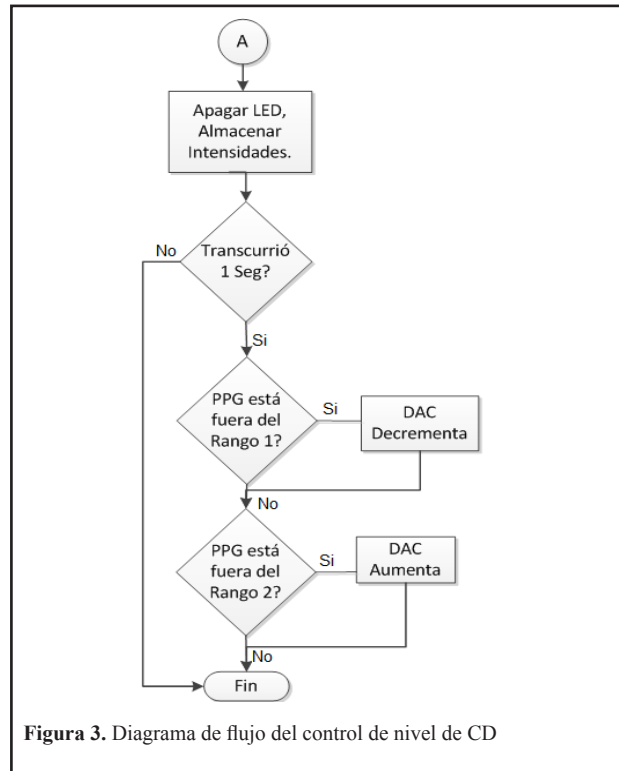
A

Apagar LED, Almacenar Intensidades.

No

Transcurrió 1 Seg?

Si

PPG está fuera del Rango 1?

Si

DAC Decrementa

No

PPG está fuera del Rango 2?

Si

DAC Aumenta

No

Fin

**Figura 3.** Diagrama de flujo del control de nivel de CD